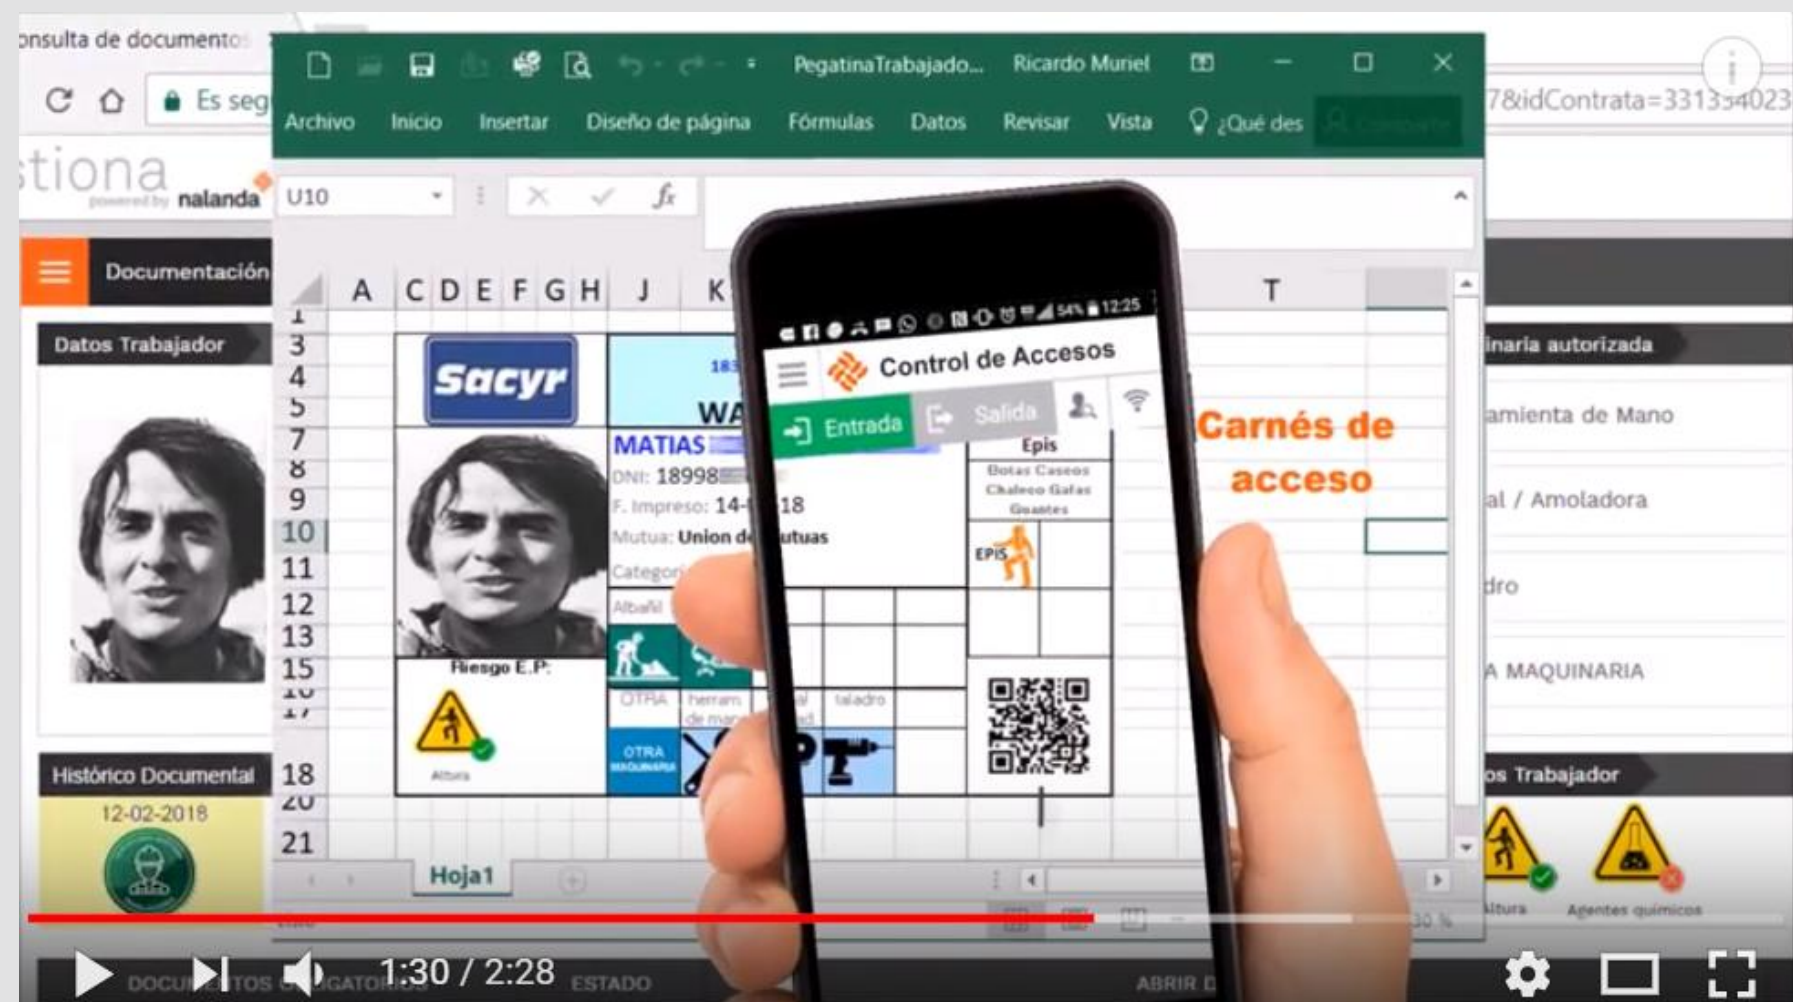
onsulta de documentos

Es seg

7&idContrata=3313

stiona
powered by nalanda

Documentación

Datos Trabajador

Histórico Documental

12-02-2018

PegatinaTrabajado... Ricardo Muriel

Archivo Inicio Insertar Diseño de página Fórmulas Datos Revisar Vista ¿Qué des

U10

A C D E F G H J K T

1 3 4 5 7 8 9 10 11 12 13 15 18 21

Sacyr

MATIAS

DNI: 18998

F. Impreso: 14-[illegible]18

Mutua: Union de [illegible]utuas

Categor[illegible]

Albañil

Riesgo E.P.

Altura

OTRA herram de man taladro

OTRA MAQUINARIA

Epis

Botas Cascos Chaleco Gafas Guantes

EPIS

Hoja1

Control de Accesos

Entrada Salida

54% 12:25

Carnés de acceso

inaria autorizada

amienta de Mano

al / Amoladora

dro

A MAQUINARIA

os Trabajador

Altura Agentes químicos

1:30 / 2:28

DOCUMENTOS OBLIGATORIOS ESTADO ABRIR D